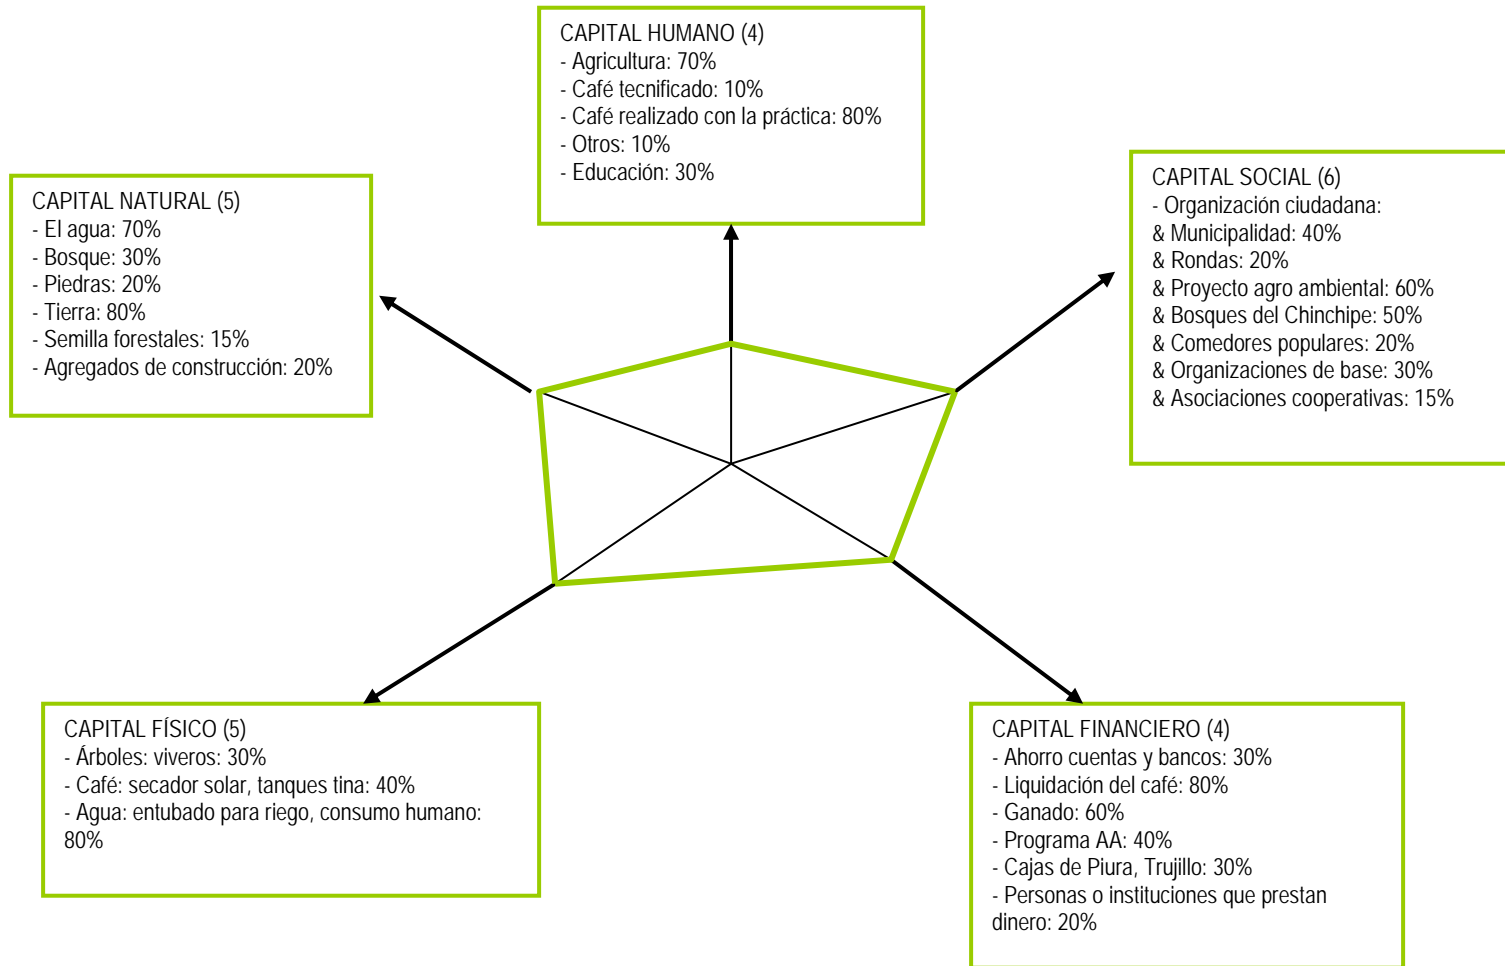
CAPITAL HUMANO (4)
- Agricultura: 70%
- Café tecnificado: 10%
- Café realizado con la práctica: 80%
- Otros: 10%
- Educación: 30%

CAPITAL NATURAL (5)
- El agua: 70%
- Bosque: 30%
- Piedras: 20%
- Tierra: 80%
- Semilla forestales: 15%
- Agregados de construcción: 20%

CAPITAL SOCIAL (6)
- Organización ciudadana:
& Municipalidad: 40%
& Rondas: 20%
& Proyecto agro ambiental: 60%
& Bosques del Chinchipe: 50%
& Comedores populares: 20%
& Organizaciones de base: 30%
& Asociaciones cooperativas: 15%

CAPITAL FÍSICO (5)
- Árboles: viveros: 30%
- Café: secador solar, tanques tina: 40%
- Agua: entubado para riego, consumo humano: 80%

CAPITAL FINANCIERO (4)
- Ahorro cuentas y bancos: 30%
- Liquidación del café: 80%
- Ganado: 60%
- Programa AA: 40%
- Cajas de Piura, Trujillo: 30%
- Personas o instituciones que prestan dinero: 20%